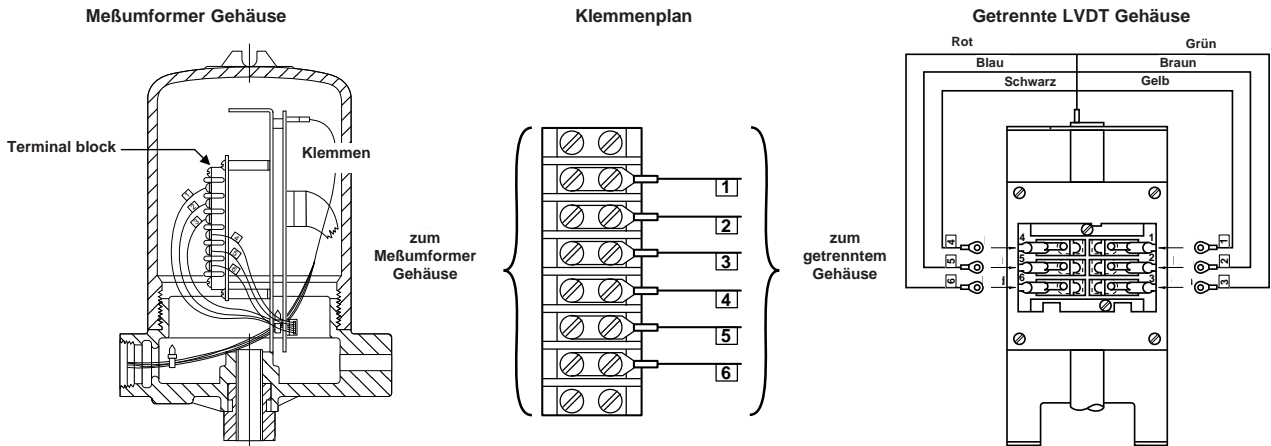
Meßumformer Gehäuse

Terminal block

Klemmen

Klemmenplan

zum Meßumformer Gehäuse

1
2
3
4
5
6

zum getrenntem Gehäuse

Getrennte LVDT Gehäuse

Rot
Grün
Blau
Braun
Schwarz
Gelb

4
5
6
1
2
3

4
5
6
1
2
3